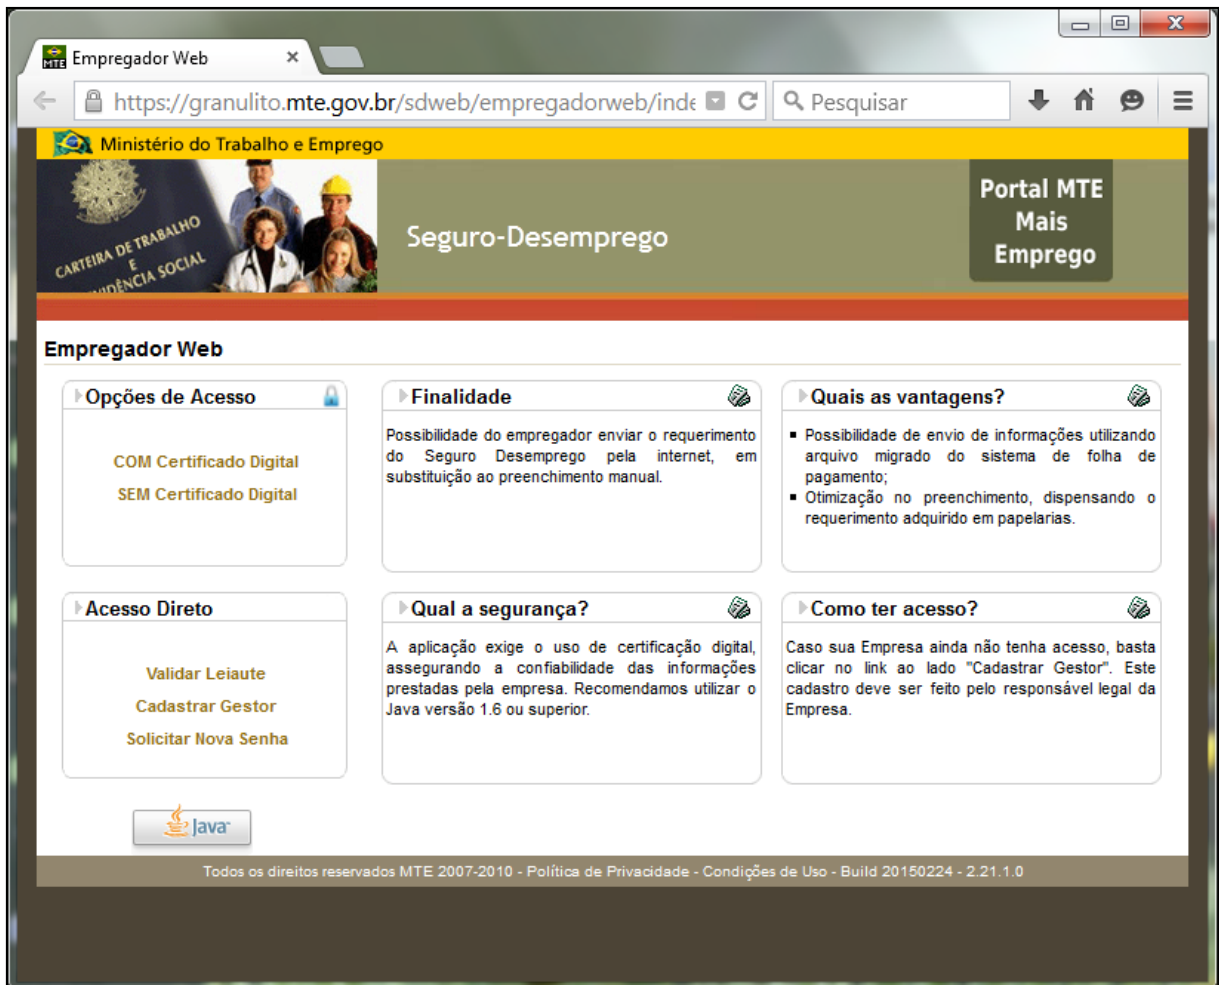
MTE Empregador Web ×

https://granulito.mte.gov.br/sdweb/empregadorweb/inde

Pesquisar

Ministério do Trabalho e Emprego

CARTEIRA DE TRABALHO E PREVIDÊNCIA SOCIAL

Seguro-Desemprego

Portal MTE Mais Emprego

Empregador Web

Opções de Acesso

COM Certificado Digital

SEM Certificado Digital

Finalidade

Possibilidade do empregador enviar o requerimento do Seguro Desemprego pela internet, em substituição ao preenchimento manual.

Quais as vantagens?

- Possibilidade de envio de informações utilizando arquivo migrado do sistema de folha de pagamento;
- Otimização no preenchimento, dispensando o requerimento adquirido em papelarias.

Acesso Direto

Validar Leiaute

Cadastrar Gestor

Solicitar Nova Senha

Qual a segurança?

A aplicação exige o uso de certificação digital, assegurando a confiabilidade das informações prestadas pela empresa. Recomendamos utilizar o Java versão 1.6 ou superior.

Como ter acesso?

Caso sua Empresa ainda não tenha acesso, basta clicar no link ao lado "Cadastrar Gestor". Este cadastro deve ser feito pelo responsável legal da Empresa.

Java

Todos os direitos reservados MTE 2007-2010 - Política de Privacidade - Condições de Uso - Build 20150224 - 2.21.1.0